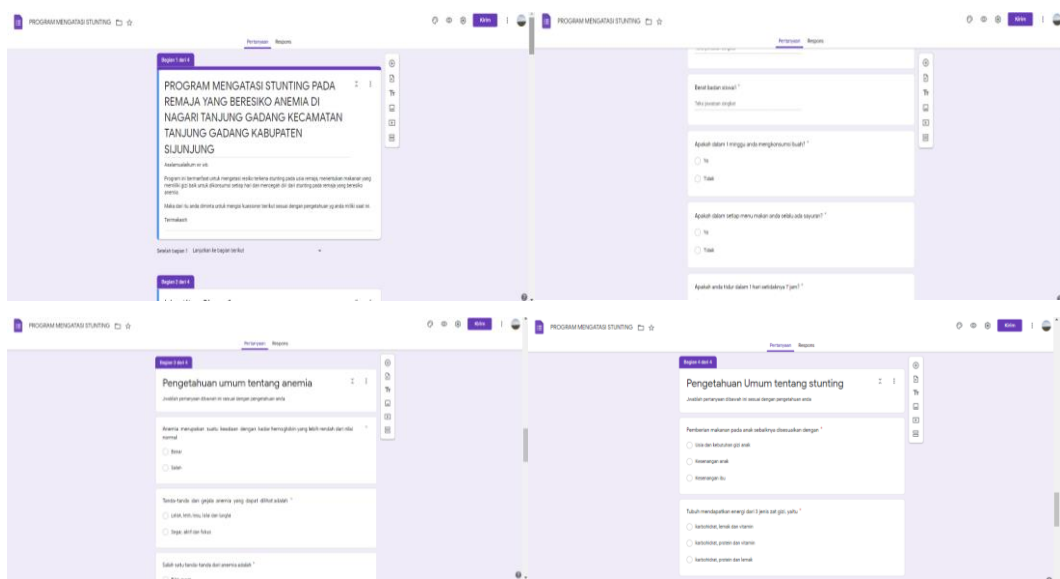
PROGRAM MENGATASI STUNTING

Kirim

Pertanyaan Respons

Bagian 1 dari 4

PROGRAM MENGATASI STUNTING PADA REMAJA YANG BERESIKO ANEMIA DI NAGARI TANJUNG GADANG KECAMATAN TANJUNG GADANG KABUPATEN SIJUNJUNG

Assalamualaikum wr wb

Program ini bermanfaat untuk mengatasi resiko tentang stunting pada usia remaja, memberikan makanan yang memiliki gizi baik untuk dikonsumsi setiap hari dan mencegah diri dari stunting pada remaja yang beresiko anemia.

Maka dari itu anda diminta untuk mengisi kuesioner berikut sesuai dengan pengetahuan yg anda miliki saat ini

Terimakasih

Setelah bagian 1 Lanjutkan ke bagian berikut

Bagian 2 dari 4

PROGRAM MENGATASI STUNTING

Kirim

Pertanyaan Respons

Berat badan aktual? *

Teks jawaban singkat

Apakah dalam 1 minggu anda mengkonsumsi buah? *

Ya

Tidak

Apakah dalam setiap menu makan anda selalu ada sayuran? *

Ya

Tidak

Apakah anda tidur dalam 1 hari sebidaknya 7 jam? *

PROGRAM MENGATASI STUNTING

Kirim

Pertanyaan Respons

Bagian 3 dari 4

Pengetahuan umum tentang anemia

Jwablah pertanyaan dibawah ini sesuai dengan pengetahuan anda

Anemia merupakan suatu keadaan dengan kadar hemoglobin yang lebih rendah dari nilai normal *

Benar

Salah

Tanda-tanda dan gejala anemia yang dapat dilihat adalah *

Lelah, letih, lesu, lalai dan lunglai

Segar, aktif dan fokus

Salah satu tanda-tanda dari anemia adalah *

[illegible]

PROGRAM MENGATASI STUNTING

Kirim

Pertanyaan Respons

Bagian 4 dari 4

Pengetahuan Umum tentang stunting

Jwablah pertanyaan dibawah ini sesuai dengan pengetahuan anda

Pemberian makanan pada anak sebaiknya disesuaikan dengan *

Usia dan kebutuhan gizi anak

Keinginan anak

Keinginan ibu

Tubuh mendapatkan energi dari 3 jenis zat gizi, yaitu *

karbohidrat, lemak dan vitamin

karbohidrat, protein dan vitamin

karbohidrat, protein dan lemak